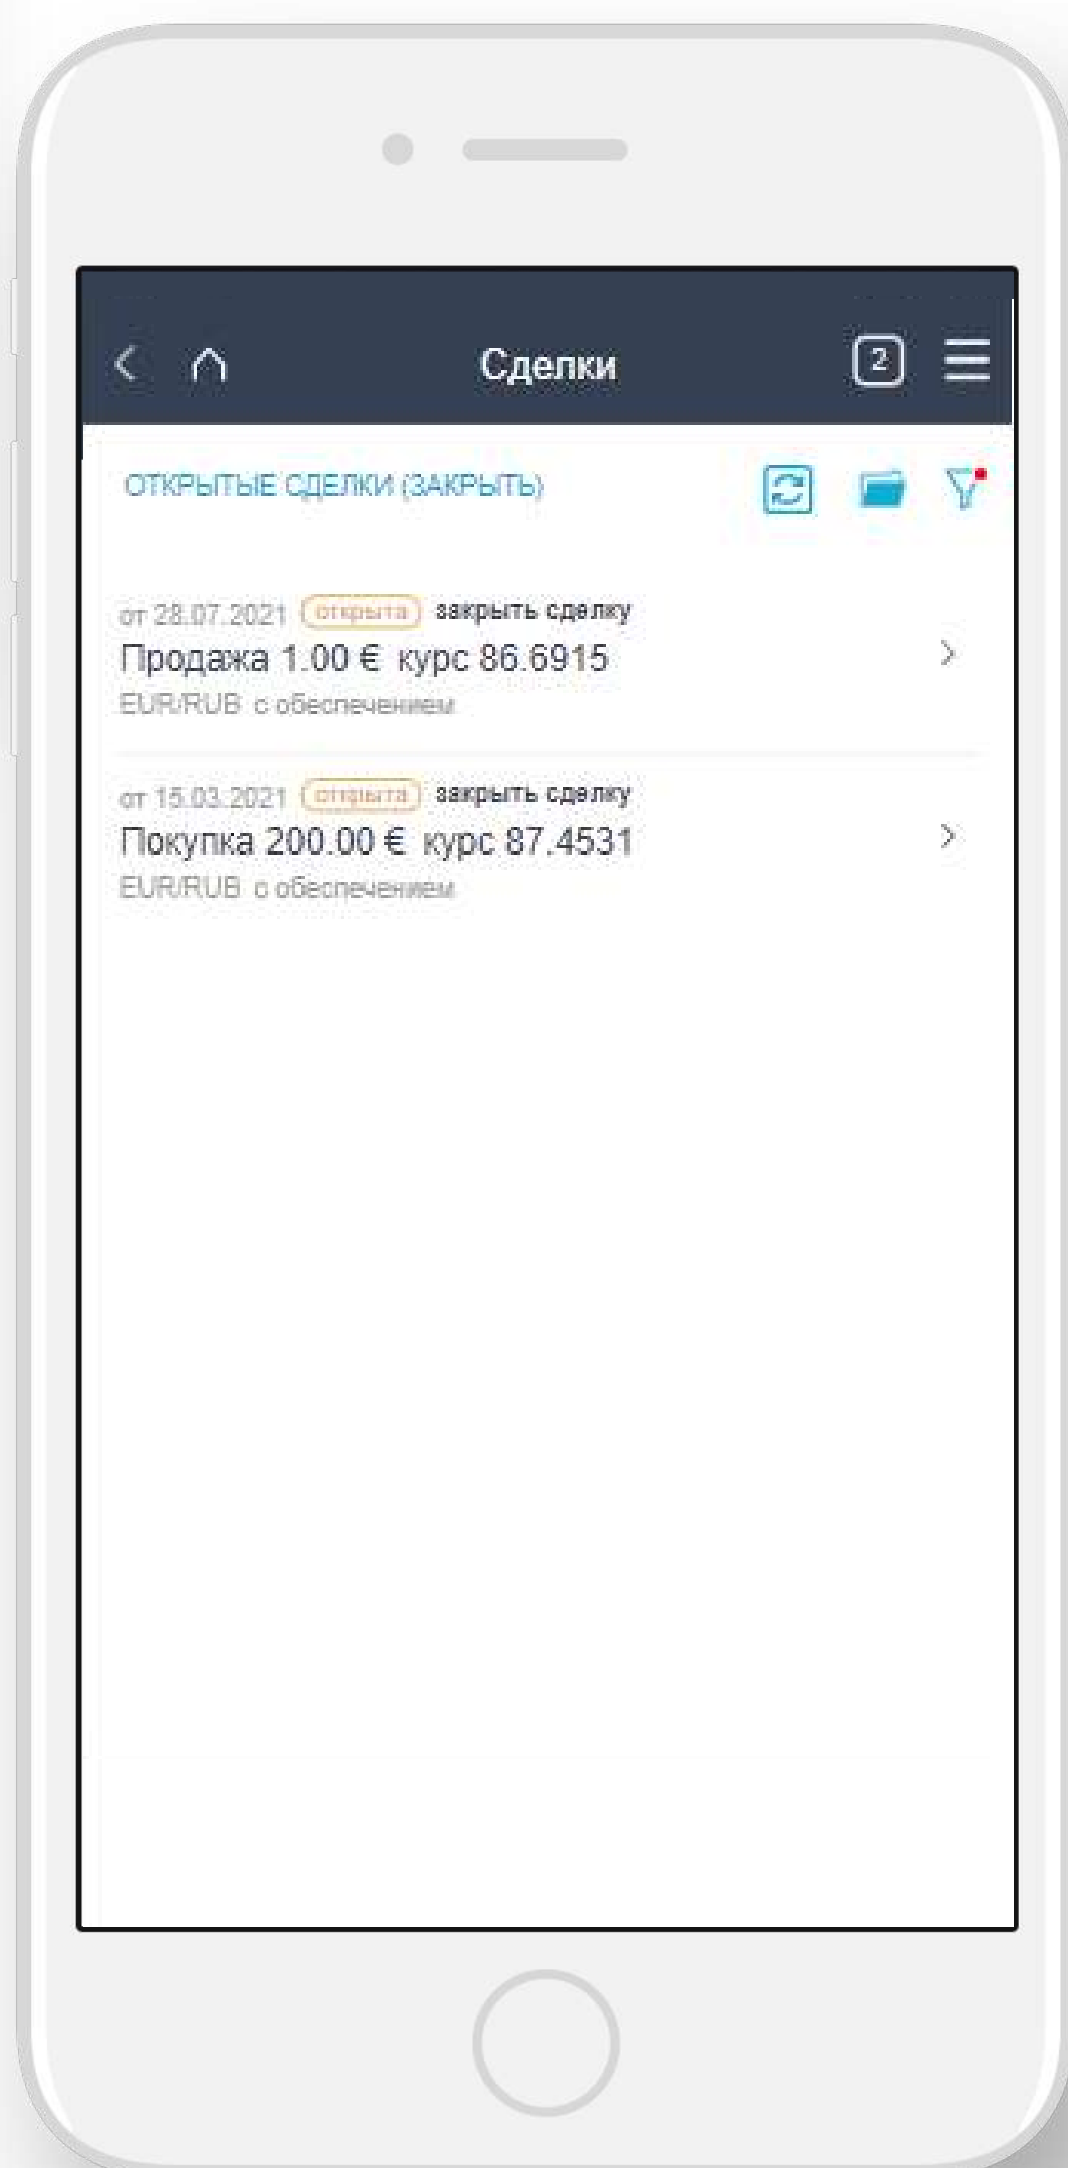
Сделки

2

ОТКРЫТЫЕ СДЕЛКИ (ЗАКРЫТЬ)

от 28.07.2021 открыта закрыть сделку
Продажа 1.00 € курс 86.6915
EUR/RUB с обеспечением

от 15.03.2021 открыта закрыть сделку
Покупка 200.00 € курс 87.4531
EUR/RUB с обеспечением